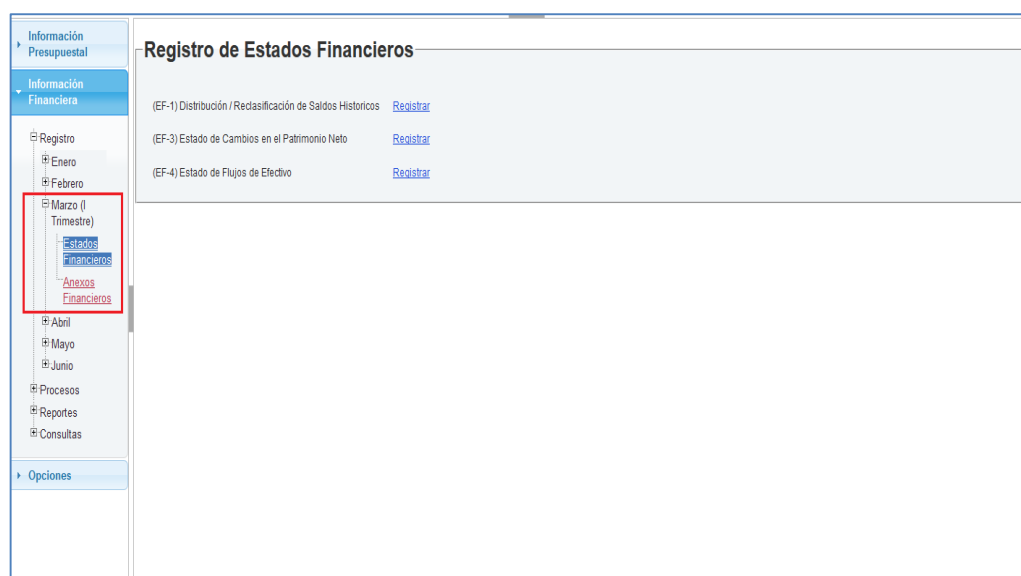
Información Presupuestal

Información Financiera

Registro
Enero
Febrero
Marzo (I Trimestre)
Estados Financieros
Anexos Financieros
Abril
Mayo
Junio
Procesos
Reportes
Consultas

Opciones

Registro de Estados Financieros

(EF-1) Distribución / Reclasificación de Saldos Historicos Registrar

(EF-3) Estado de Cambios en el Patrimonio Neto Registrar

(EF-4) Estado de Flujos de Efectivo Registrar